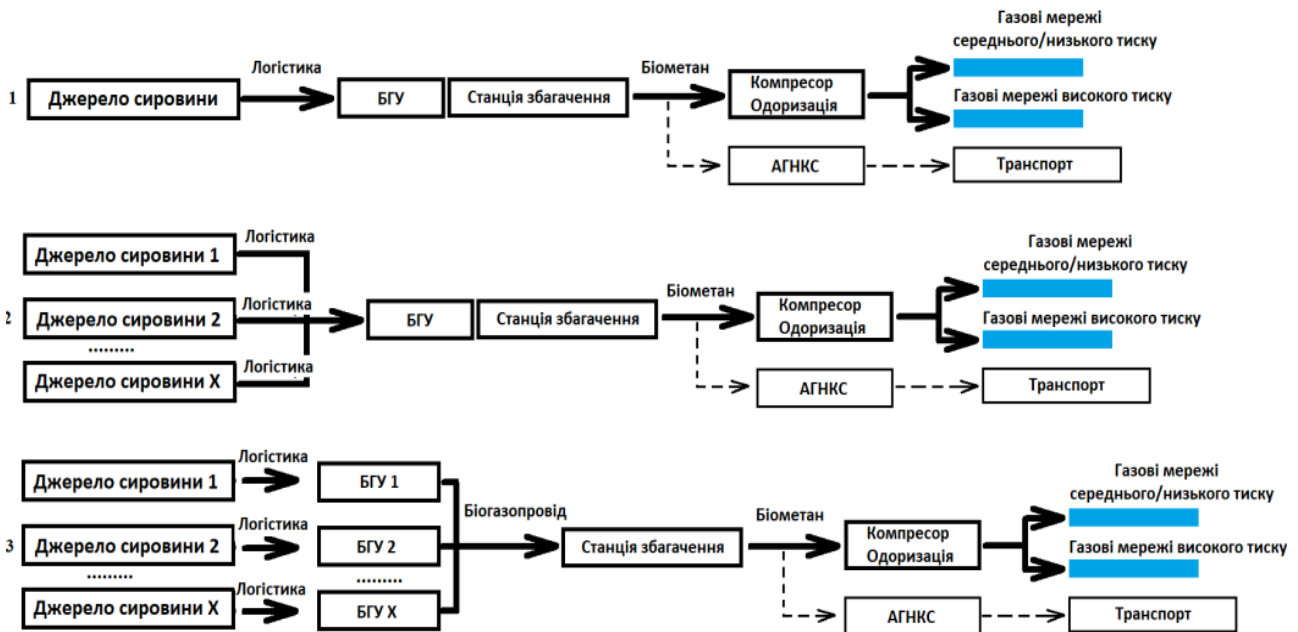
1 Джерело сировини
Логістика
БГУ
Станція збагачення
Біометан
Компресор Одоризація
Газові мережі середнього/низького тиску
Газові мережі високого тиску
АГНКС
Транспорт

2 Джерело сировини 1
Логістика
Джерело сировини 2
Логістика
.........
Джерело сировини X
Логістика
БГУ
Станція збагачення
Біометан
Компресор Одоризація
Газові мережі середнього/низького тиску
Газові мережі високого тиску
АГНКС
Транспорт

3 Джерело сировини 1
Логістика
БГУ 1
Джерело сировини 2
Логістика
БГУ 2
.........
.........
Джерело сировини X
Логістика
БГУ X
Біогазопровід
Станція збагачення
Біометан
Компресор Одоризація
Газові мережі середнього/низького тиску
Газові мережі високого тиску
АГНКС
Транспорт